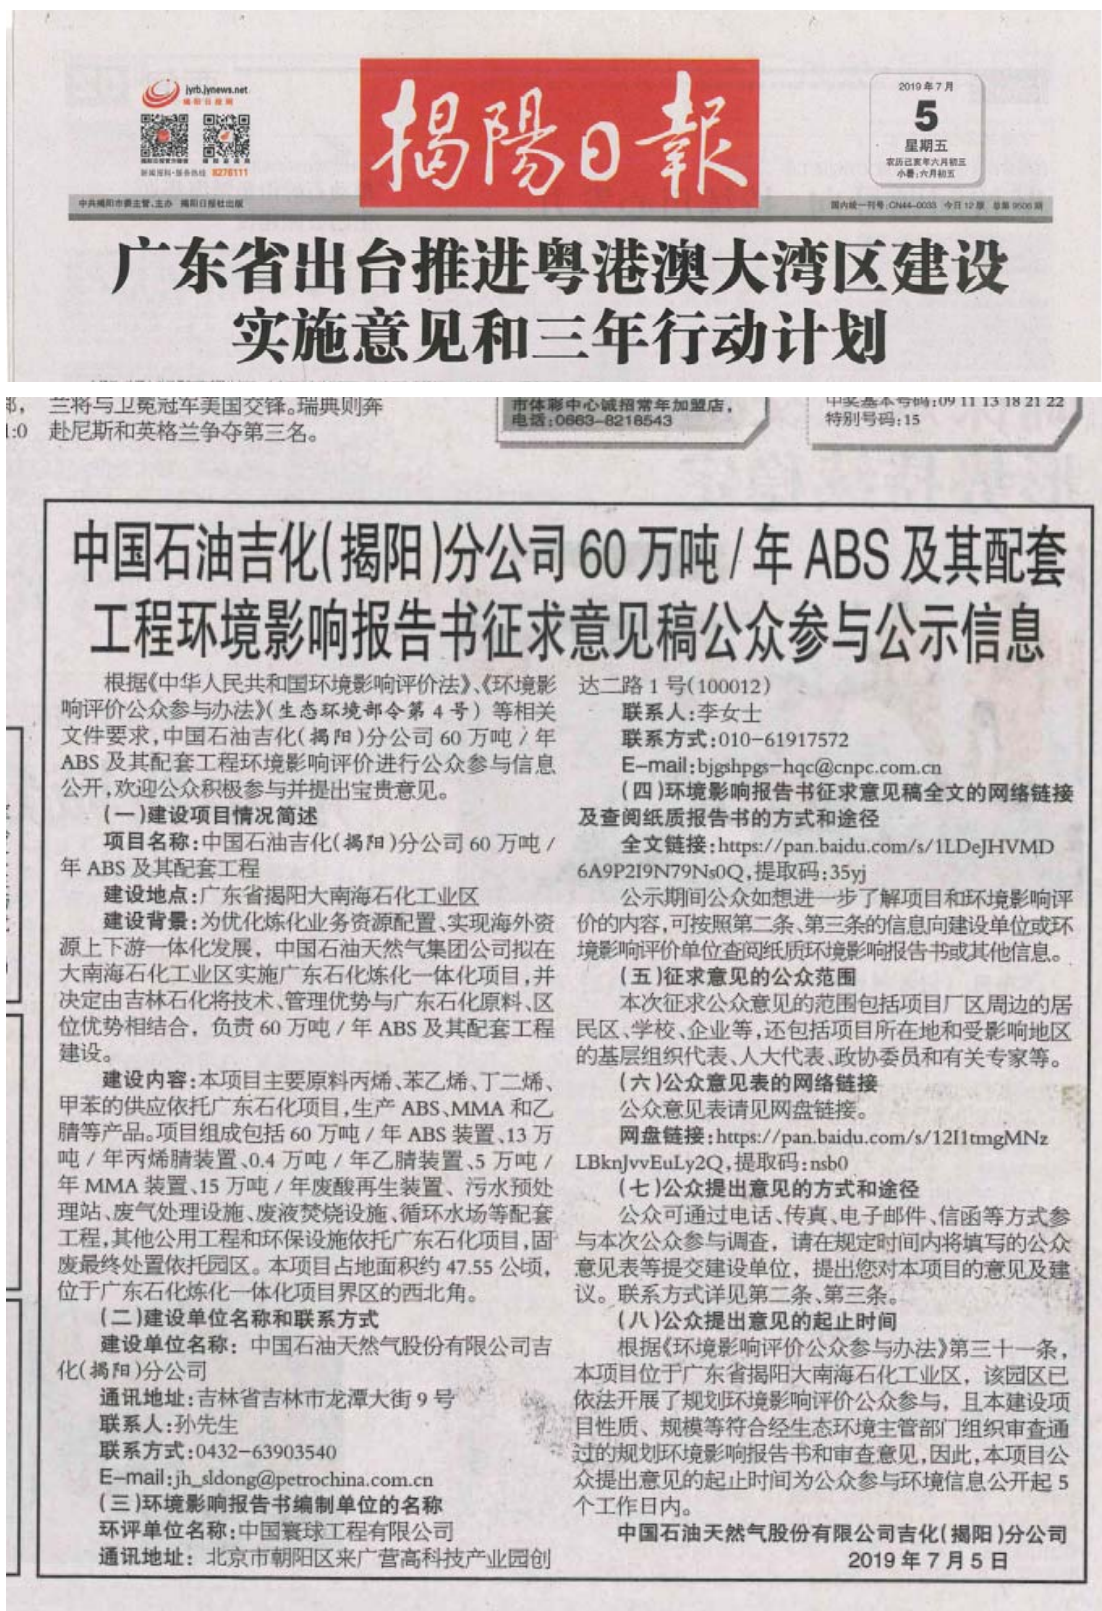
jyrb.jynews.net

8276111

揭陽日報

2019年7月
5
星期五
农历己亥年六月初三
小暑：六月初五

中共揭阳市委主管、主办　揭阳日报社出版

国内统一刊号：CN44-0033　今日12版　总第9506期

广东省出台推进粤港澳大湾区建设实施意见和三年行动计划

三将与卫冕冠军美国交锋。瑞典则将赴尼斯和英格兰争夺第三名。

市体彩中心诚招常年加盟店，电话：0663-8216543

中奖基本号码：09 11 13 18 21 22
特别号码：15

中国石油吉化(揭阳)分公司60万吨/年ABS及其配套工程环境影响报告书征求意见稿公众参与公示信息

根据《中华人民共和国环境影响评价法》、《环境影响评价公众参与办法》(生态环境部令第4号)等相关文件要求，中国石油吉化(揭阳)分公司60万吨/年ABS及其配套工程环境影响评价进行公众参与信息公开，欢迎公众积极参与并提出宝贵意见。

(一)建设项目情况简述

项目名称：中国石油吉化(揭阳)分公司60万吨/年ABS及其配套工程

建设地点：广东省揭阳大南海石化工业区

建设背景：为优化炼化业务资源配置、实现海外资源上下游一体化发展，中国石油天然气集团公司拟在大南海石化工业区实施广东石化炼化一体化项目，并决定由吉林石化将技术、管理优势与广东石化原料、区位优势相结合，负责60万吨/年ABS及其配套工程建设。

建设内容：本项目主要原料丙烯、苯乙烯、丁二烯、甲苯的供应依托广东石化项目，生产ABS、MMA和乙腈等产品。项目组成包括60万吨/年ABS装置、13万吨/年丙烯腈装置、0.4万吨/年乙腈装置、5万吨/年MMA装置、15万吨/年废酸再生装置、污水预处理站、废气处理设施、废液焚烧设施、循环水场等配套工程，其他公用工程和环保设施依托广东石化项目，固废最终处置依托园区。本项目占地面积约47.55公顷，位于广东石化炼化一体化项目界区的西北角。

(二)建设单位名称和联系方式

建设单位名称：中国石油天然气股份有限公司吉化(揭阳)分公司

通讯地址：吉林省吉林市龙潭大街9号

联系人：孙先生

联系方式：0432-63903540

E-mail:jh_sldong@petrochina.com.cn

(三)环境影响报告书编制单位的名称

环评单位名称：中国寰球工程有限公司

通讯地址：北京市朝阳区来广营高科技产业园创达二路1号(100012)

联系人：李女士

联系方式：010-61917572

E-mail:bjgshpgs-hqc@cnpc.com.cn

(四)环境影响报告书征求意见稿全文的网络链接及查阅纸质报告书的方式和途径

全文链接：https://pan.baidu.com/s/1LDeJHVMD6A9P2I9N79Ns0Q，提取码：35yj

公示期间公众如想进一步了解项目和环境影响评价的内容，可按照第二条、第三条的信息向建设单位或环境影响评价单位查阅纸质环境影响报告书或其他信息。

(五)征求意见的公众范围

本次征求公众意见的范围包括项目厂区周边的居民区、学校、企业等，还包括项目所在地和受影响地区的基层组织代表、人大代表、政协委员和有关专家等。

(六)公众意见表的网络链接

公众意见表请见网盘链接。

网盘链接：https://pan.baidu.com/s/12I1tmgMNzLBknJvvEuLy2Q，提取码：nsb0

(七)公众提出意见的方式和途径

公众可通过电话、传真、电子邮件、信函等方式参与本次公众参与调查，请在规定时间内将填写的公众意见表等提交建设单位，提出您对本项目的意见及建议。联系方式详见第二条、第三条。

(八)公众提出意见的起止时间

根据《环境影响评价公众参与办法》第三十一条，本项目位于广东省揭阳大南海石化工业区，该园区已依法开展了规划环境影响评价公众参与，且本建设项目性质、规模等符合经生态环境主管部门组织审查通过的规划环境影响报告书和审查意见，因此，本项目公众提出意见的起止时间为公众参与环境信息公开起5个工作日内。

中国石油天然气股份有限公司吉化(揭阳)分公司
2019年7月5日